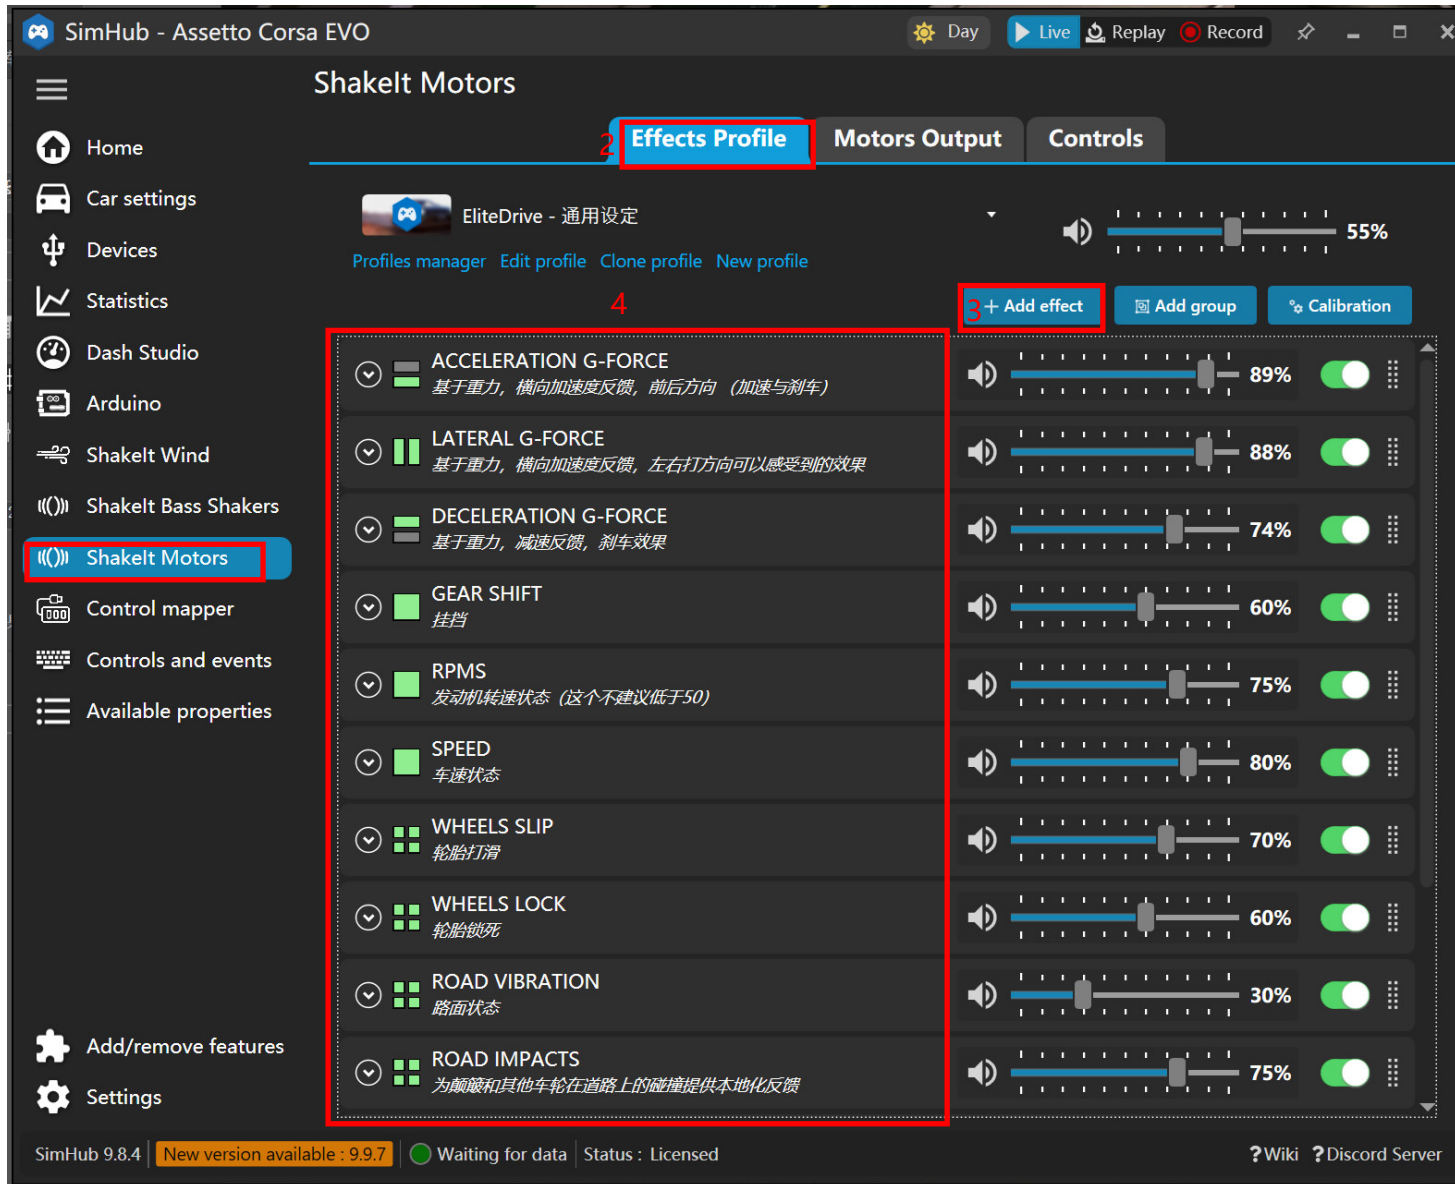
SimHub - Assetto Corsa EVO

Day Live Replay Record

Home
Car settings
Devices
Statistics
Dash Studio
Arduino
ShakeIt Wind
ShakeIt Bass Shakers
ShakeIt Motors
Control mapper
Controls and events
Available properties

Add/remove features
Settings

ShakeIt Motors

2 Effects Profile
Motors Output
Controls

EliteDrive - 通用设定

55%

Profiles manager Edit profile Clone profile New profile

4

3 + Add effect
Add group
Calibration

ACCELERATION G-FORCE
基于重力，横向加速度反馈，前后方向 （加速与刹车）
89%

LATERAL G-FORCE
基于重力，横向加速度反馈，左右打方向可以感受到的效果
88%

DECELERATION G-FORCE
基于重力，减速反馈，刹车效果
74%

GEAR SHIFT
挂挡
60%

RPMS
发动机转速状态（这个不建议低于50）
75%

SPEED
车速状态
80%

WHEELS SLIP
轮胎打滑
70%

WHEELS LOCK
轮胎锁死
60%

ROAD VIBRATION
路面状态
30%

ROAD IMPACTS
为颠簸和其他车轮在道路上的碰撞提供本地化反馈
75%

SimHub 9.8.4 New version available : 9.9.7 Waiting for data Status : Licensed ?Wiki ?Discord Server